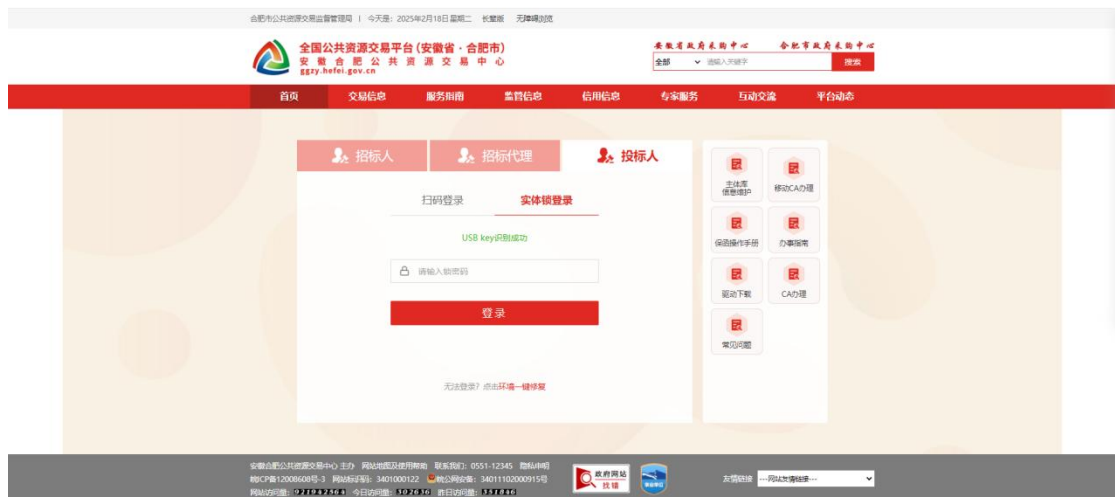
合肥市公共资源交易监督管理局 | 今天是：2025年2月18日 星期二 长辈版 无障碍浏览

全国公共资源交易平台(安徽省·合肥市)
安 徽 合 肥 公 共 资 源 交 易 中 心
ggzy.hefei.gov.cn

安徽省政府采购中心 合肥市政府采购中心

全部 请输入关键字 搜索

首页 交易信息 服务指南 监管信息 信用信息 专家服务 互动交流 平台动态

招标人 招标代理 投标人

扫码登录 实体锁登录

USB key识别成功

请输入锁密码

登录

无法登录？点击环境一键修复

主体库信息维护 移动CA办理 保函操作手册 办事指南 驱动下载 CA办理 常见问题

安徽合肥公共资源交易中心 主办 网站地图及使用帮助 联系我们：0551-12345 隐私申明
皖ICP备12008608号-3 网站标识码：3401000122 皖公网安备：34011102000915号
网站访问量：92194236 今日访问量：102636 昨日访问量：351846

政府网站找错

友情链接 ---网站友情链接---